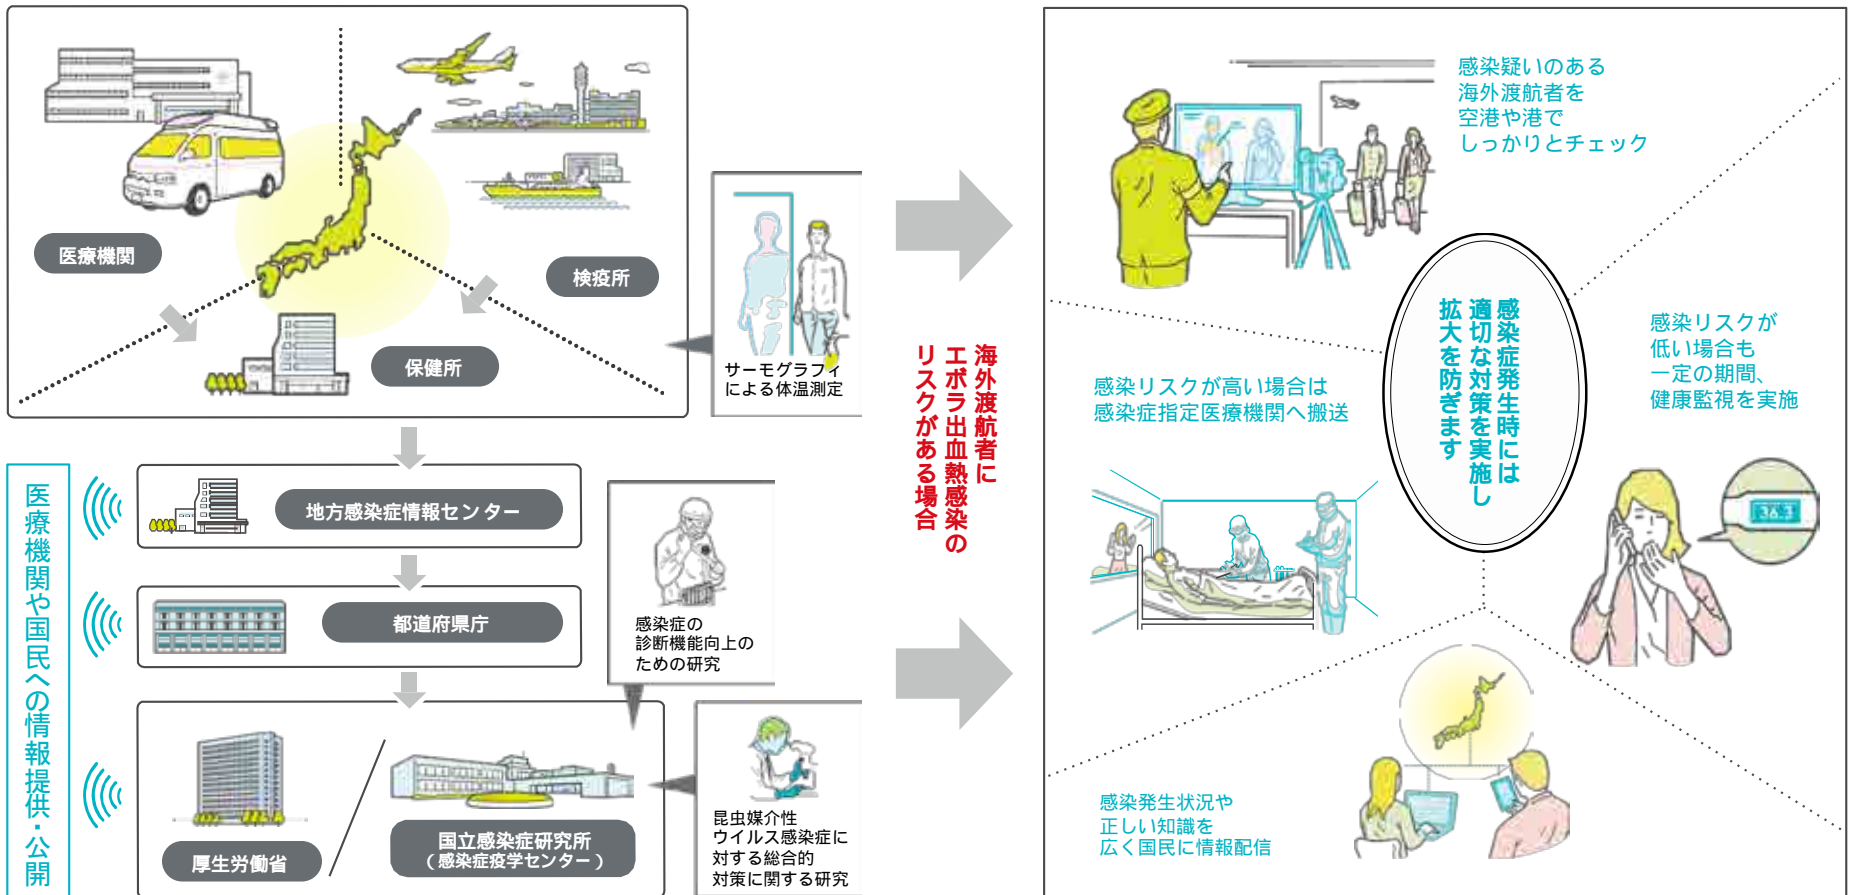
医療機関

検疫所

保健所

サーモグラフィによる体温測定

医療機関や国民への情報提供・公開

地方感染症情報センター

都道府県庁

厚生労働省

国立感染症研究所（感染症疫学センター）

感染症の診断機能向上のための研究

昆虫媒介性ウイルス感染症に対する総合的対策に関する研究

海外渡航者にエボラ出血熱感染のリスクがある場合

感染症発生時には適切な対策を実施し拡大を防ぎます

感染疑いのある海外渡航者を空港や港でしっかりとチェック

感染リスクが高い場合は感染症指定医療機関へ搬送

感染リスクが低い場合も一定の期間、健康監視を実施

36.3

感染発生状況や正しい知識を広く国民に情報配信